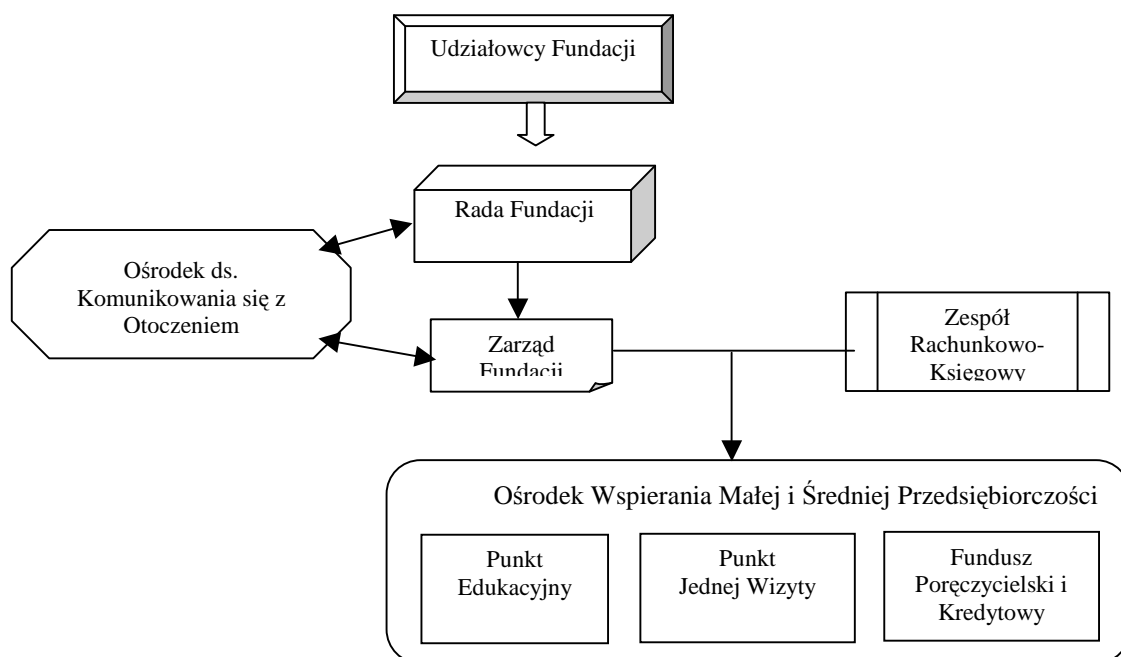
Udziałowcy Fundacji

Rada Fundacji

Ośrodek ds. Komunikowania się z Otoczeniem

Zarząd Fundacji

Zespół Rachunkowo-Księgowy

Ośrodek Wspierania Małej i Średniej Przedsiębiorczości

Punkt Edukacyjny

Punkt Jednej Wizyty

Fundusz Poręczycielski i Kredytowy